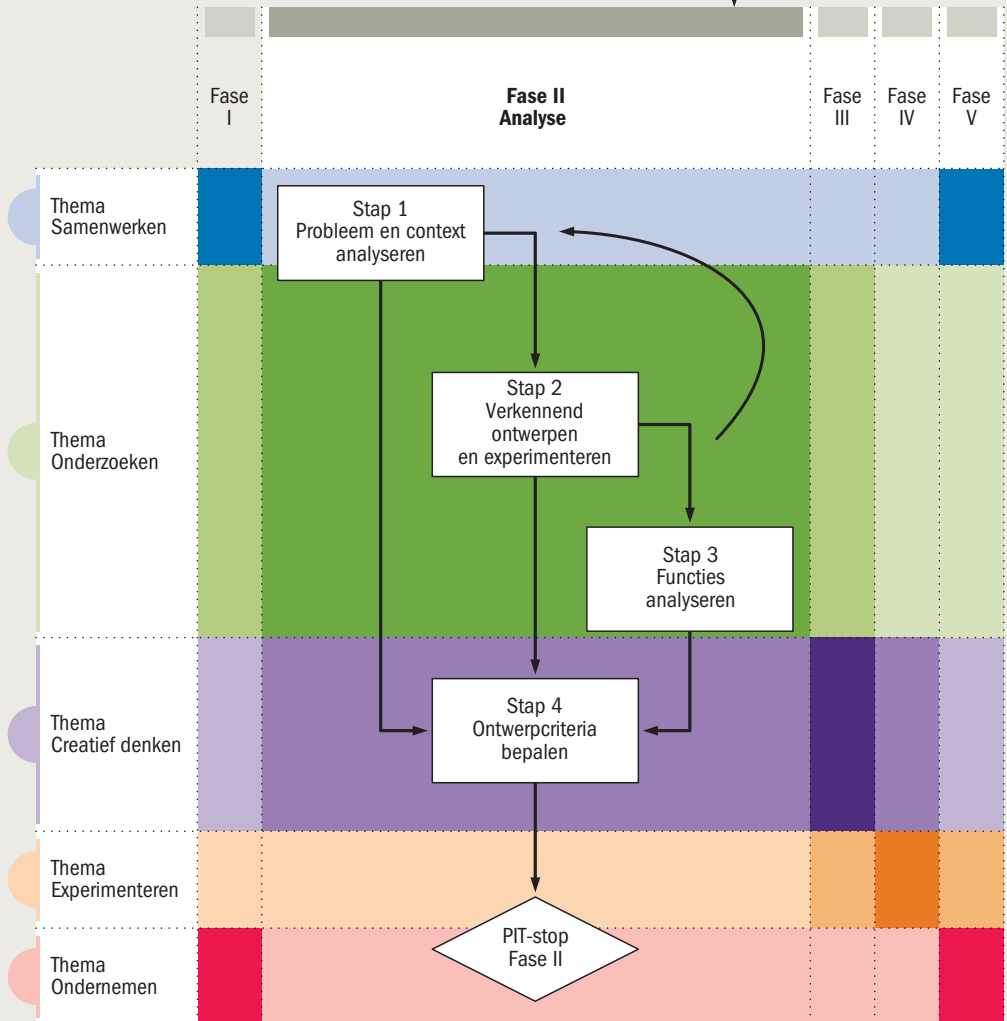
Fase I

Fase II
Analyse

Fase III

Fase IV

Fase V

Thema Samenwerken

Thema Onderzoeken

Thema Creatief denken

Thema Experimenteren

Thema Ondernemen

Stap 1
Probleem en context analyseren

Stap 2
Verkennend ontwerpen en experimenteren

Stap 3
Functies analyseren

Stap 4
Ontwerpcriteria bepalen

PIT-stop
Fase II